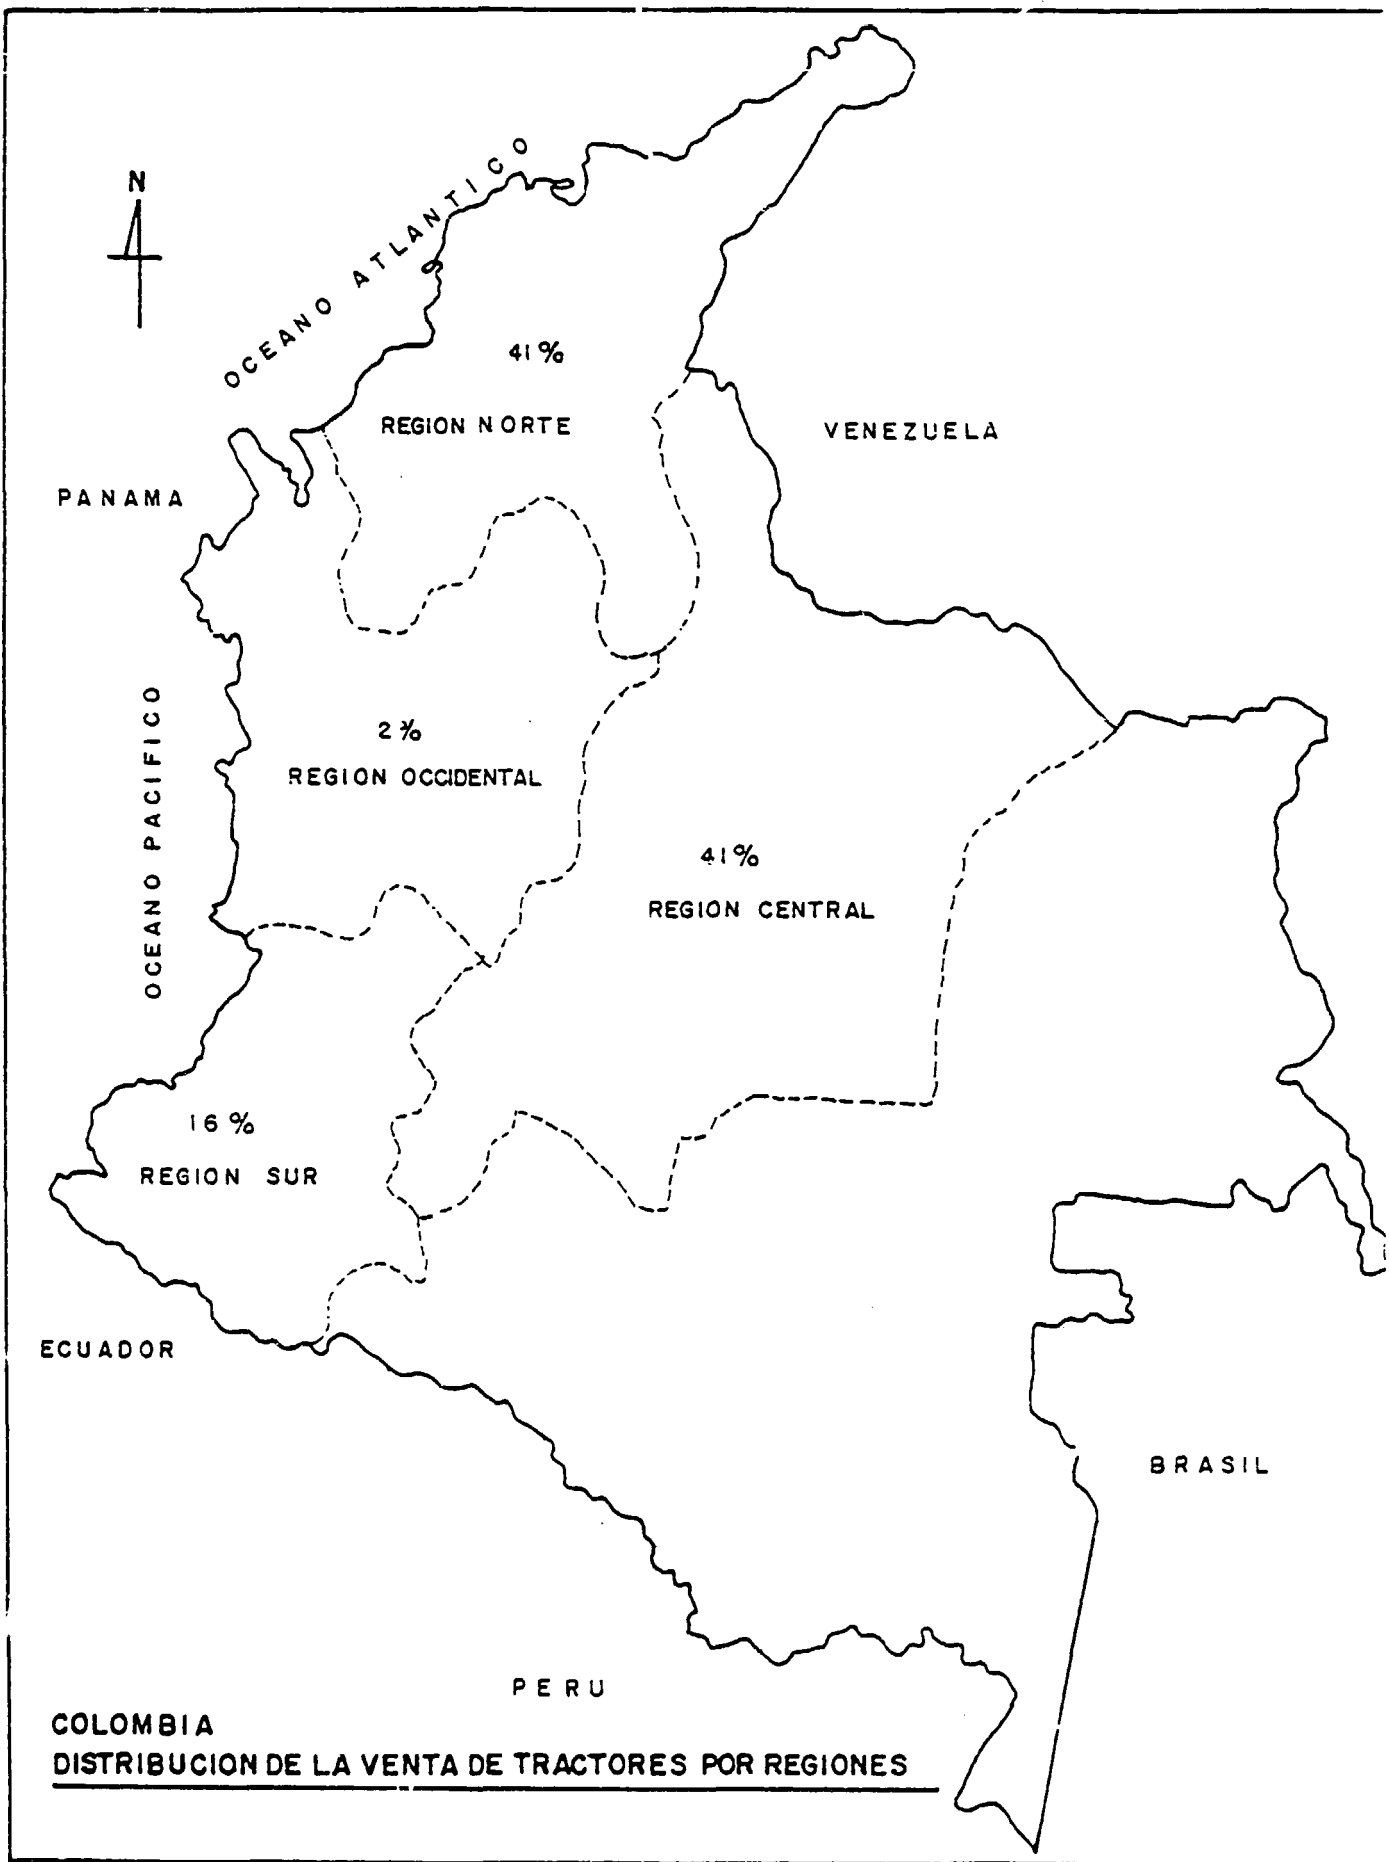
N

OCEANO ATLANTICO

41%

REGION NORTE

VENEZUELA

PANAMA

OCEANO PACIFICO

2%

REGION OCCIDENTAL

41%

REGION CENTRAL

16%

REGION SUR

ECUADOR

BRASIL

PERU

COLOMBIA
DISTRIBUCION DE LA VENTA DE TRACTORES POR REGIONES